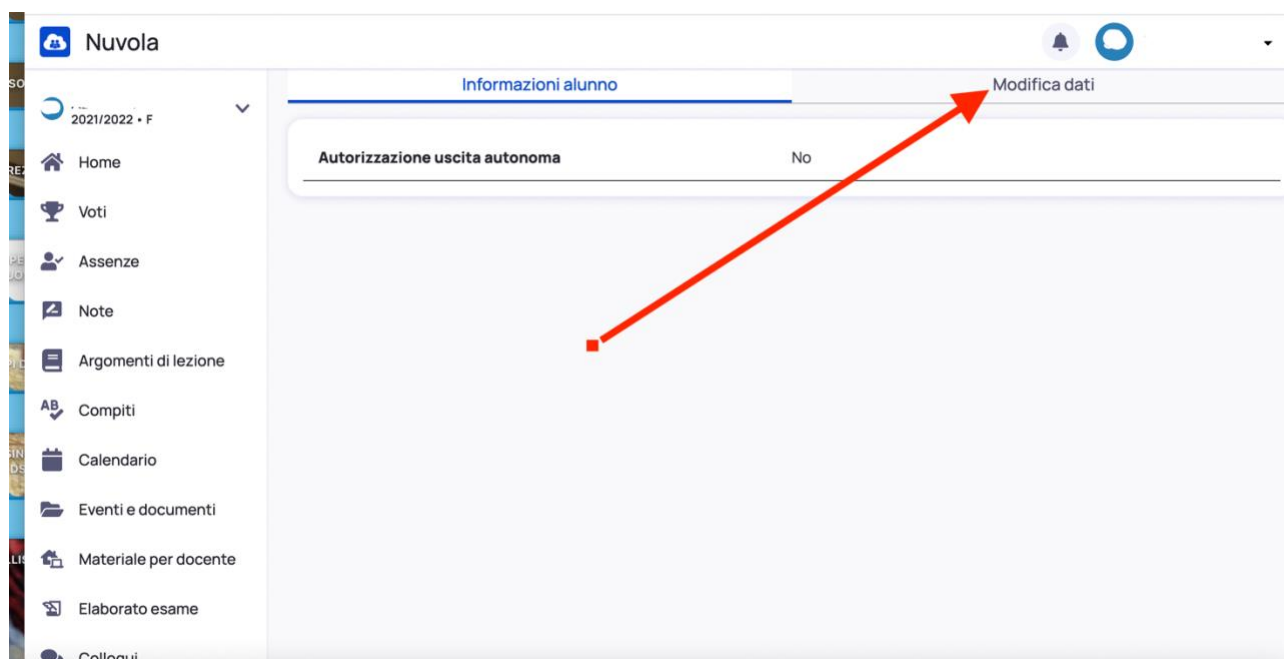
Nuvola

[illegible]
2021/2022 • F

Home
Voti
Assenze
Note
Argomenti di lezione
AB Compiti
Calendario
Eventi e documenti
Materiale per docente
Elaborato esame
Colloqui

Informazioni alunno
Modifica dati

| Autorizzazione uscita autonoma | No |
|---|---|